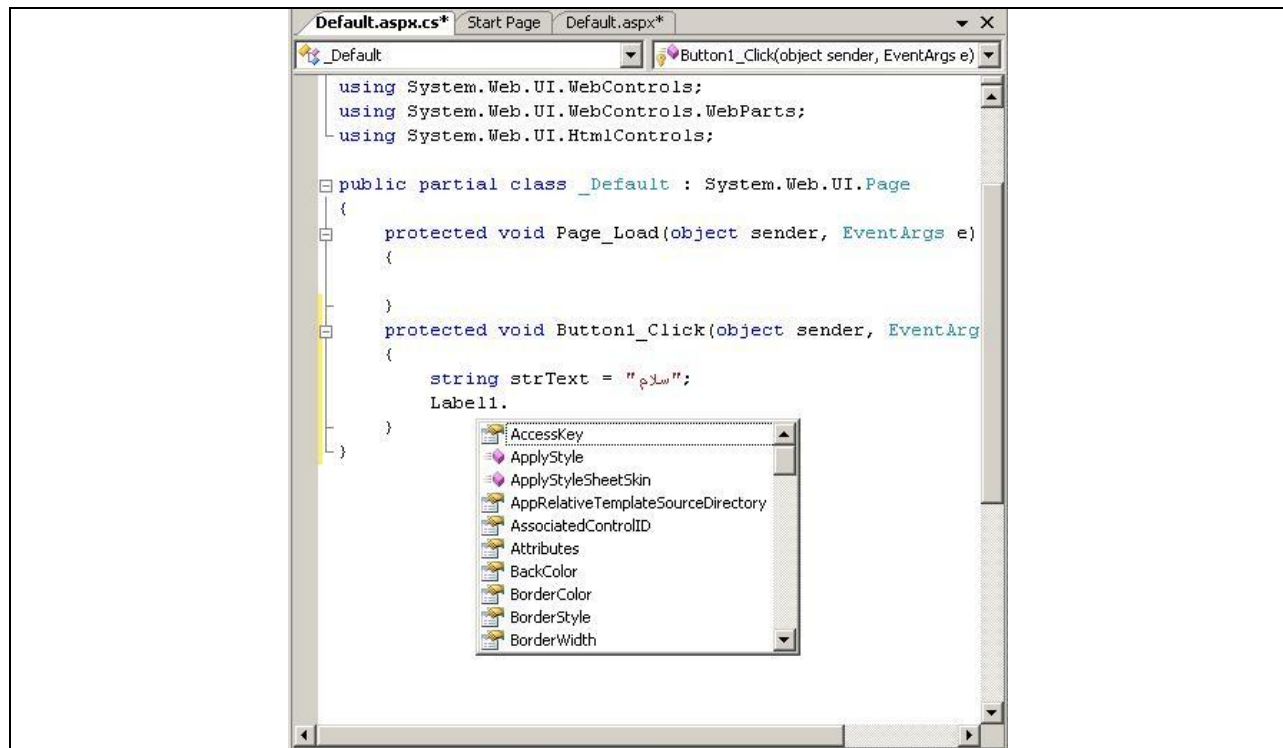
Default.aspx.cs* Start Page Default.aspx*

_Default

Button1_Click(object sender, EventArgs e)

using System.Web.UI.WebControls;
using System.Web.UI.WebControls.WebParts;
using System.Web.UI.HtmlControls;

public partial class _Default : System.Web.UI.Page
{
    protected void Page_Load(object sender, EventArgs e)
    {

    }
    protected void Button1_Click(object sender, EventArg
    {
        string strText = "سلام";
        Label1.
    }
}

AccessKey
ApplyStyle
ApplyStyleSheetSkin
AppRelativeTemplateSourceDirectory
AssociatedControlID
Attributes
BackColor
BorderColor
BorderStyle
BorderWidth